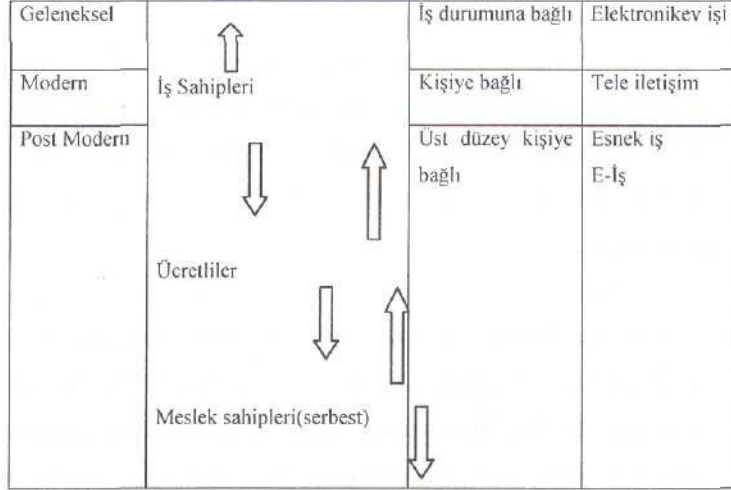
| Geleneksel | | İş durumuna bağlı | Elektronikev işi |
|---|---|---|---|
| Modern | İş Sahipleri | Kişiye bağlı | Tele iletişim |
| Post Modern | Ücretliler<br><br>Meslek sahipleri(serbest) | Üst düzey kişiye bağlı | Esnek iş<br>E-İş |